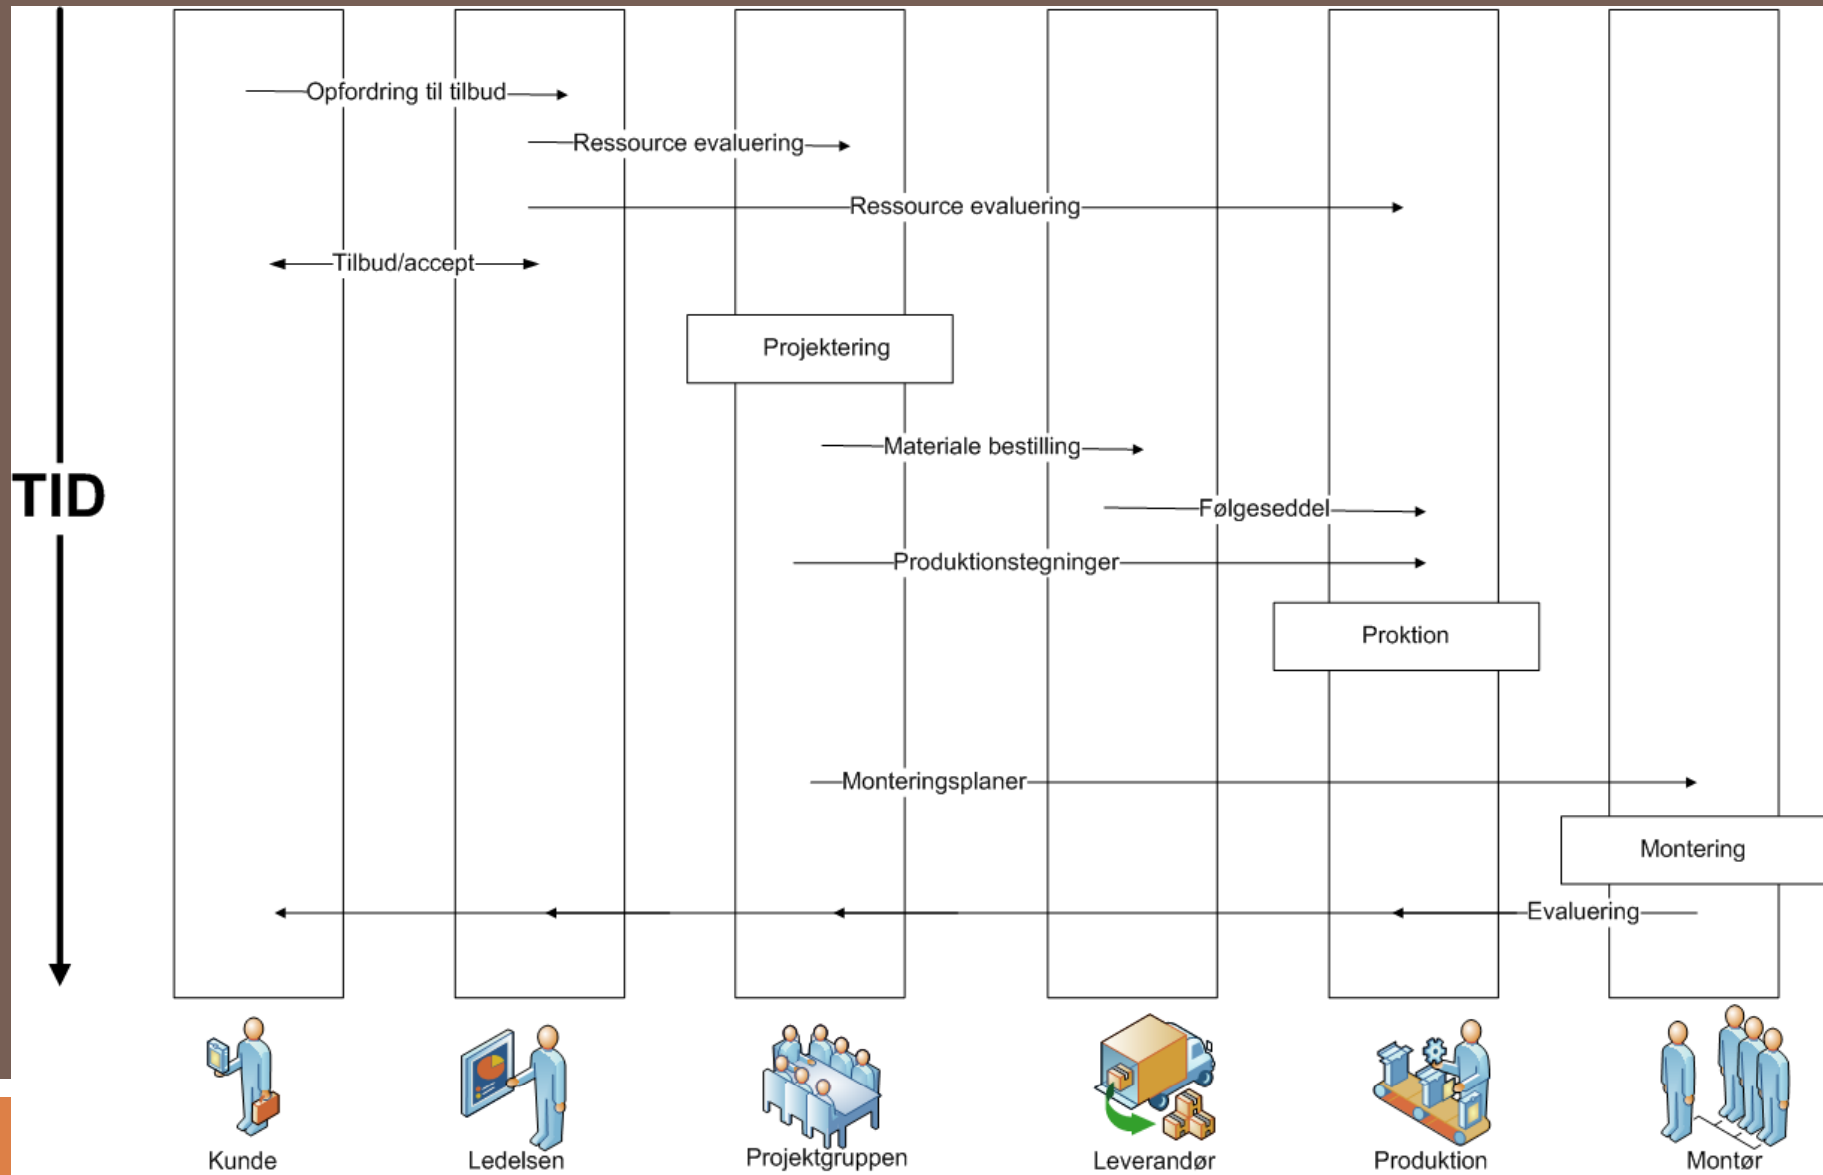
TID

Opfordring til tilbud

Ressource evaluering

Ressource evaluering

Tilbud/accept

Projektering

Materiale bestilling

Følgeseddel

Produktionstegninger

Proktion

Monteringsplaner

Montering

Evaluering

Kunde

Ledelsen

Projektgruppen

Leverandør

Produktion

Montør